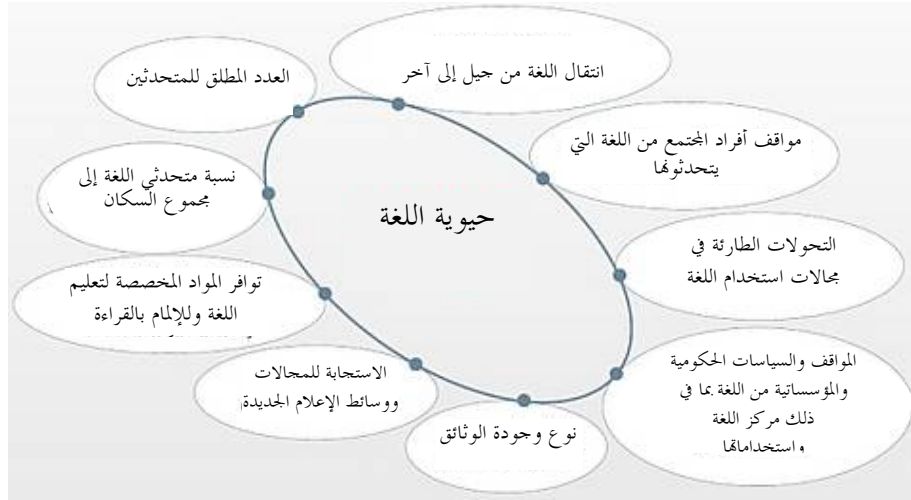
حيوية اللغة

انتقال اللغة من جيل إلى آخر

مواقف أفراد المجتمع من اللغة التي يتحدثونها

التحولات الطارئة في مجالات استخدام اللغة

المواقف والسياسات الحكومية والمؤسساتية من اللغة بما في ذلك مركز اللغة واستخداماتها

نوع وجودة الوثائق

الاستجابة للمجالات ووسائط الإعلام الجديدة

توافر المواد المخصصة لتعليم اللغة وللإلمام بالقراءة

نسبة متحدثي اللغة إلى مجموع السكان

العدد المطلق للمتحدثين